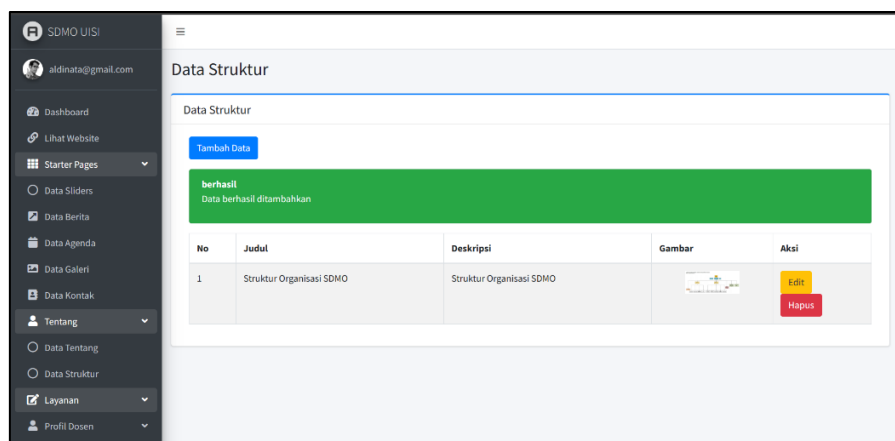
SDMO UISI

aldinata@gmail.com

Dashboard
Lihat Website
Starter Pages
Data Sliders
Data Berita
Data Agenda
Data Galeri
Data Kontak
Tentang
Data Tentang
Data Struktur
Layanan
Profil Dosen

≡

Data Struktur

Data Struktur

Tambah Data

berhasil
Data berhasil ditambahkan

| No | Judul | Deskripsi | Gambar | Aksi |
|---|---|---|---|---|
| 1 | Struktur Organisasi SDMO | Struktur Organisasi SDMO | | Edit Hapus |